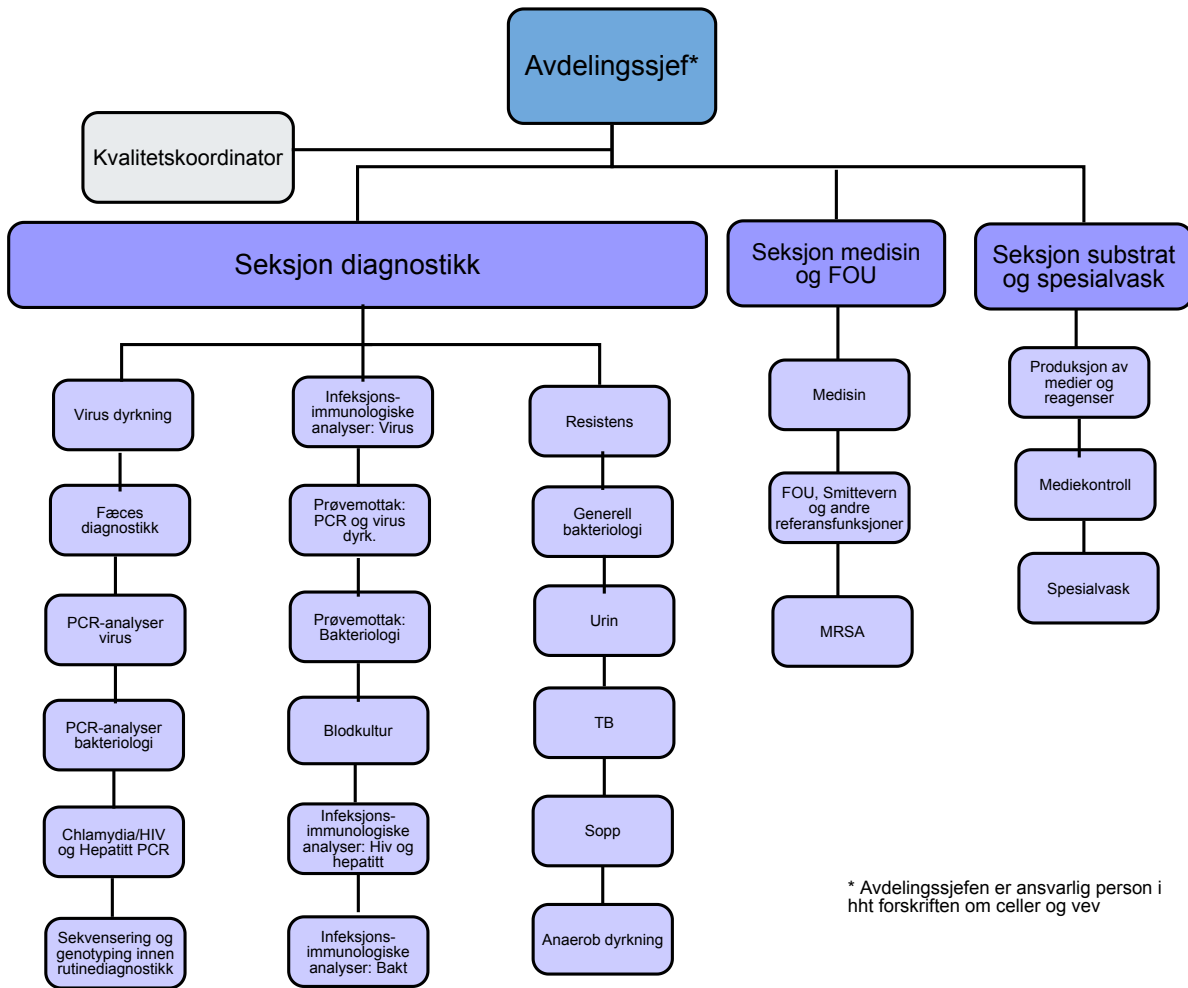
Avdelingssjef*

Kvalitetskoordinator

Seksjon diagnostikk

Seksjon medisin og FOU

Seksjon substrat og spesialvask

Virus dyrkning

Fæces diagnostikk

PCR-analyser virus

PCR-analyser bakteriologi

Chlamydia/HIV og Hepatitt PCR

Sekvensering og genotyping innen rutinediagnostikk

Infeksjons-immunologiske analyser: Virus

Prøvemottak: PCR og virus dyrk.

Prøvemottak: Bakteriologi

Blodkultur

Infeksjons-immunologiske analyser: Hiv og hepatitt

Infeksjons-immunologiske analyser: Bakt

Resistens

Generell bakteriologi

Urin

TB

Sopp

Anaerob dyrkning

Medisin

FOU, Smittevern og andre referansfunksjoner

MRSA

Produksjon av medier og reagenser

Mediekontroll

Spesialvask

* Avdelingssjefen er ansvarlig person i hht forskriften om celler og vev